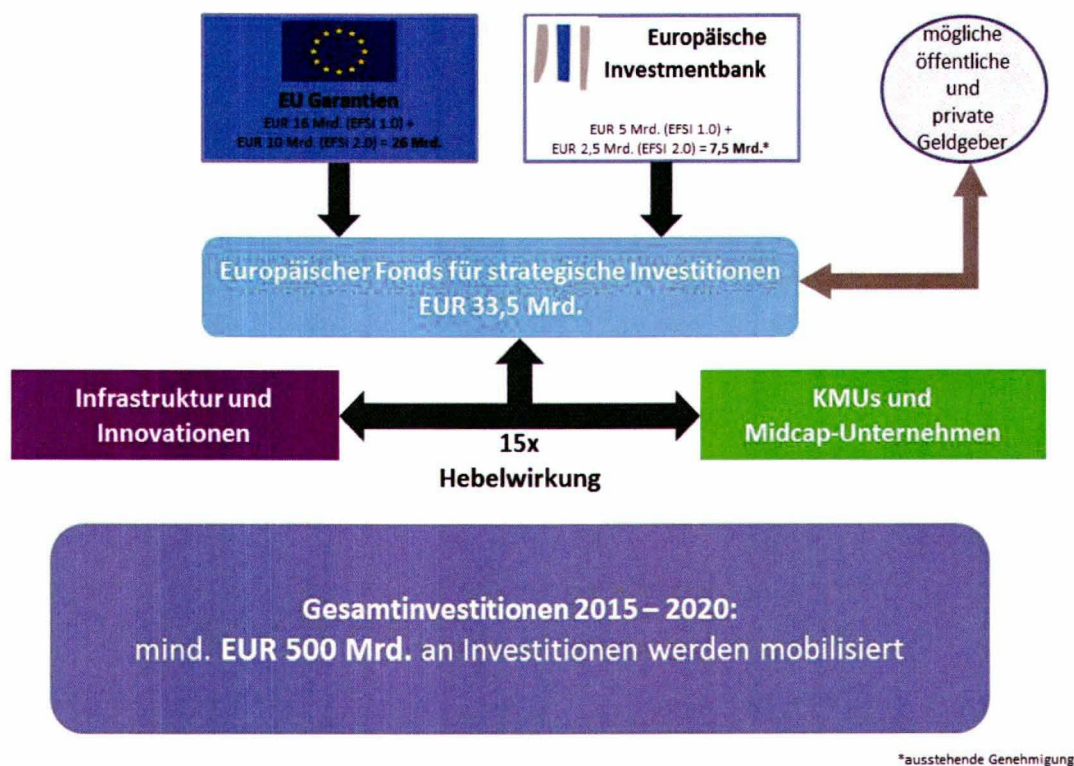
EU Garantien
EUR 16 Mrd. (EFSI 1.0) +
EUR 10 Mrd. (EFSI 2.0) = 26 Mrd.

Europäische Investmentbank
EUR 5 Mrd. (EFSI 1.0) +
EUR 2,5 Mrd. (EFSI 2.0) = 7,5 Mrd.*

mögliche öffentliche und private Geldgeber

Europäischer Fonds für strategische Investitionen
EUR 33,5 Mrd.

Infrastruktur und Innovationen

15x
Hebelwirkung

KMUs und Midcap-Unternehmen

Gesamtinvestitionen 2015 – 2020:
mind. EUR 500 Mrd. an Investitionen werden mobilisiert

*ausstehende Genehmigung